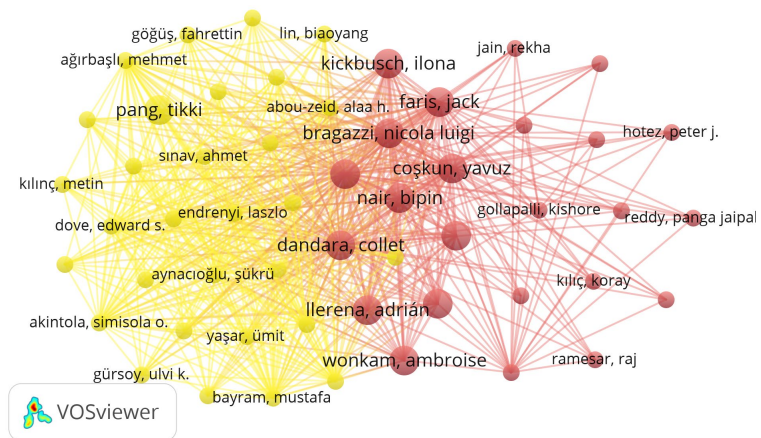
göğüş, fahrettin
lin, biaoyang
ağırbaşlı, mehmet
kickbusch, ilona
jain, rekha
pang, tikki
abou-zeid, alaa h.
faris, jack
bragazzi, nicola luigi
hotez, peter j.
sınav, ahmet
coşkun, yavuz
kılınç, metin
nair, bipin
endrenyi, laszlo
gollapalli, kishore
dove, edward s.
reddy, panga jaipal
dandara, collet
aynacıoğlu, şükrü
kılıç, koray
llerena, adrián
akintola, simisola o.
yaşar, ümit
wonkam, ambroise
ramesar, raj
gürsoy, ulvi k.
bayram, mustafa
VOSviewer